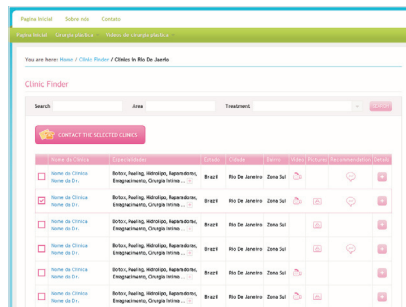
Página Inicial Sobre nós Contato

Página Inicial Cirurgia plástica Vídeos de cirurgia plástica

You are here: Home / Clinic Finder / Clinics in Rio De Janeiro

Clinic Finder

Search Area Treatment

CONTACT THE SELECTED CLINICS

| | Nome da Clínica | Especialidades | Estado | Cidade | Bairro | Vídeo | Pictures | Recommendation | Details |
|---|---|---|---|---|---|---|---|---|---|
| | Nome da Clínica Nome do Dr. | Botox, Peeling, Hidrolipo, Reparadora, Emagrecimento, Cirurgia Intima ... | Brazil | Rio De Janeiro | Zona Sul | | | | |
| | Nome da Clínica Nome do Dr. | Botox, Peeling, Hidrolipo, Reparadora, Emagrecimento, Cirurgia Intima ... | Brazil | Rio De Janeiro | Zona Sul | | | | |
| | Nome da Clínica Nome do Dr. | Botox, Peeling, Hidrolipo, Reparadora, Emagrecimento, Cirurgia Intima ... | Brazil | Rio De Janeiro | Zona Sul | | | | |
| | Nome da Clínica Nome do Dr. | Botox, Peeling, Hidrolipo, Reparadora, Emagrecimento, Cirurgia Intima ... | Brazil | Rio De Janeiro | Zona Sul | | | | |
| | Nome da Clínica Nome do Dr. | Botox, Peeling, Hidrolipo, Reparadora, Emagrecimento, Cirurgia Intima ... | Brazil | Rio De Janeiro | Zona Sul | | | | |
| | Nome da Clínica Nome do Dr. | Botox, Peeling, Hidrolipo, Reparadora, Emagrecimento, Cirurgia Intima ... | Brazil | Rio De Janeiro | Zona Sul | | | | |